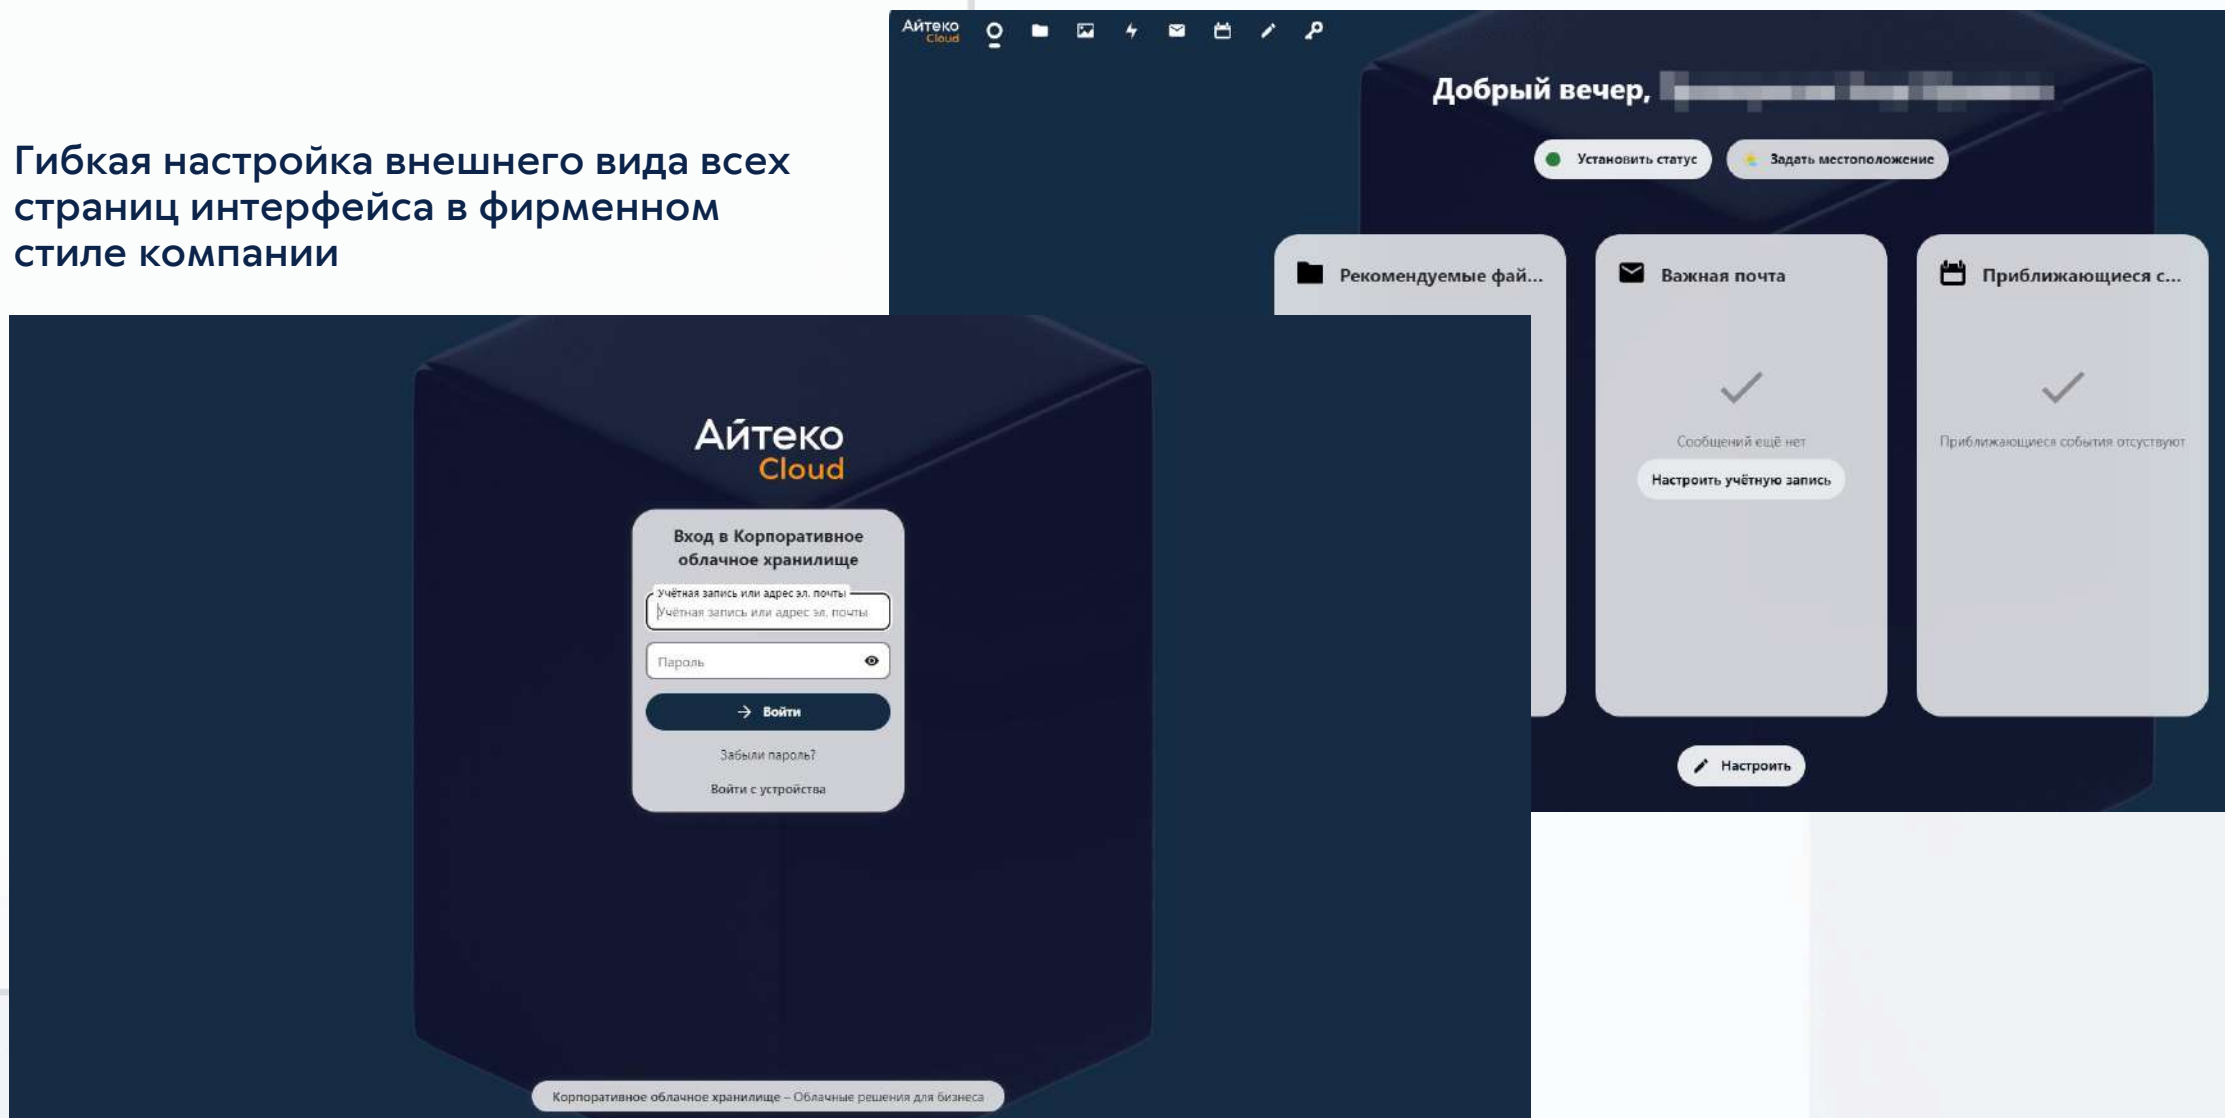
Гибкая настройка внешнего вида всех страниц интерфейса в фирменном стиле компании

Айтеко Cloud

Добрый вечер, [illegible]

Установить статус

Задать местоположение

Рекомендуемые фай...

Важная почта

Сообщений ещё нет

Настроить учётную запись

Приближающиеся с...

Приближающиеся события отсутствуют

Настроить

Айтеко Cloud

Вход в Корпоративное облачное хранилище

Учётная запись или адрес эл. почты

Учётная запись или адрес эл. почты

Пароль

Войти

Забыли пароль?

Войти с устройства

Корпоративное облачное хранилище – Облачные решения для бизнеса